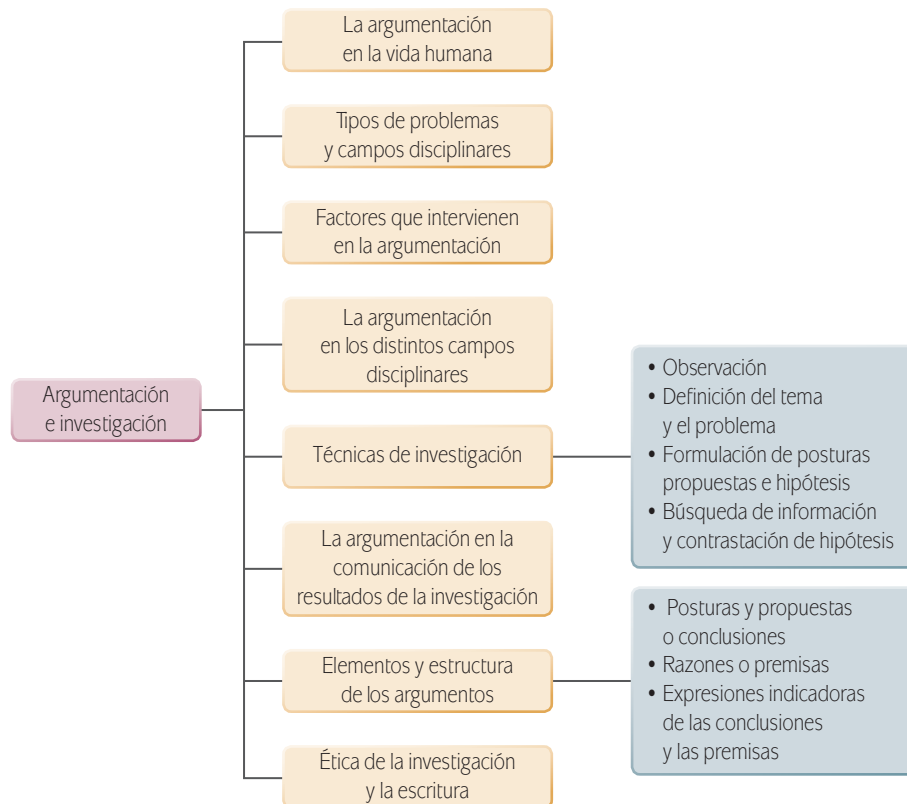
Argumentación e investigación

La argumentación en la vida humana

Tipos de problemas y campos disciplinares

Factores que intervienen en la argumentación

La argumentación en los distintos campos disciplinares

Técnicas de investigación

- Observación
- Definición del tema y el problema
- Formulación de posturas propuestas e hipótesis
- Búsqueda de información y contrastación de hipótesis

La argumentación en la comunicación de los resultados de la investigación

Elementos y estructura de los argumentos

- Posturas y propuestas o conclusiones
- Razones o premisas
- Expresiones indicadoras de las conclusiones y las premisas

Ética de la investigación y la escritura